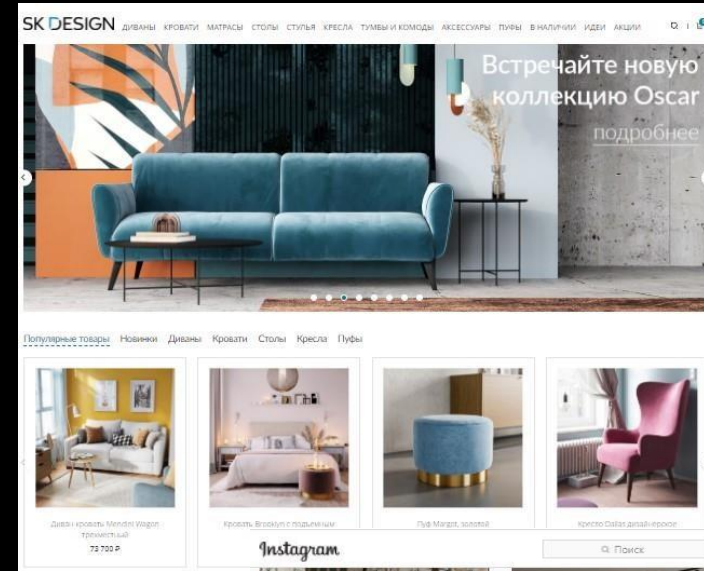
SK DESIGN ДИВАНЫ КРОВАТИ МАТРАСЫ СТОЛЫ СТУЛЬЯ КРЕСЛА ТУМБЫ И КОМОДЫ АКСЕССУАРЫ ПУФЫ В НАЛИЧИИ ИДЕИ АКЦИИ

Встречайте новую коллекцию Oscar

подробнее

Популярные товары Новинки Диваны Кровати Столы Кресла Пуфы

Диван-кровать Mendini Wagon трехместный
73 700 ₽

Кровать Brooklyn с подъемным

Пуф Margot, золотой

Кресло Dallas дизайнерское

Instagram

Поиск